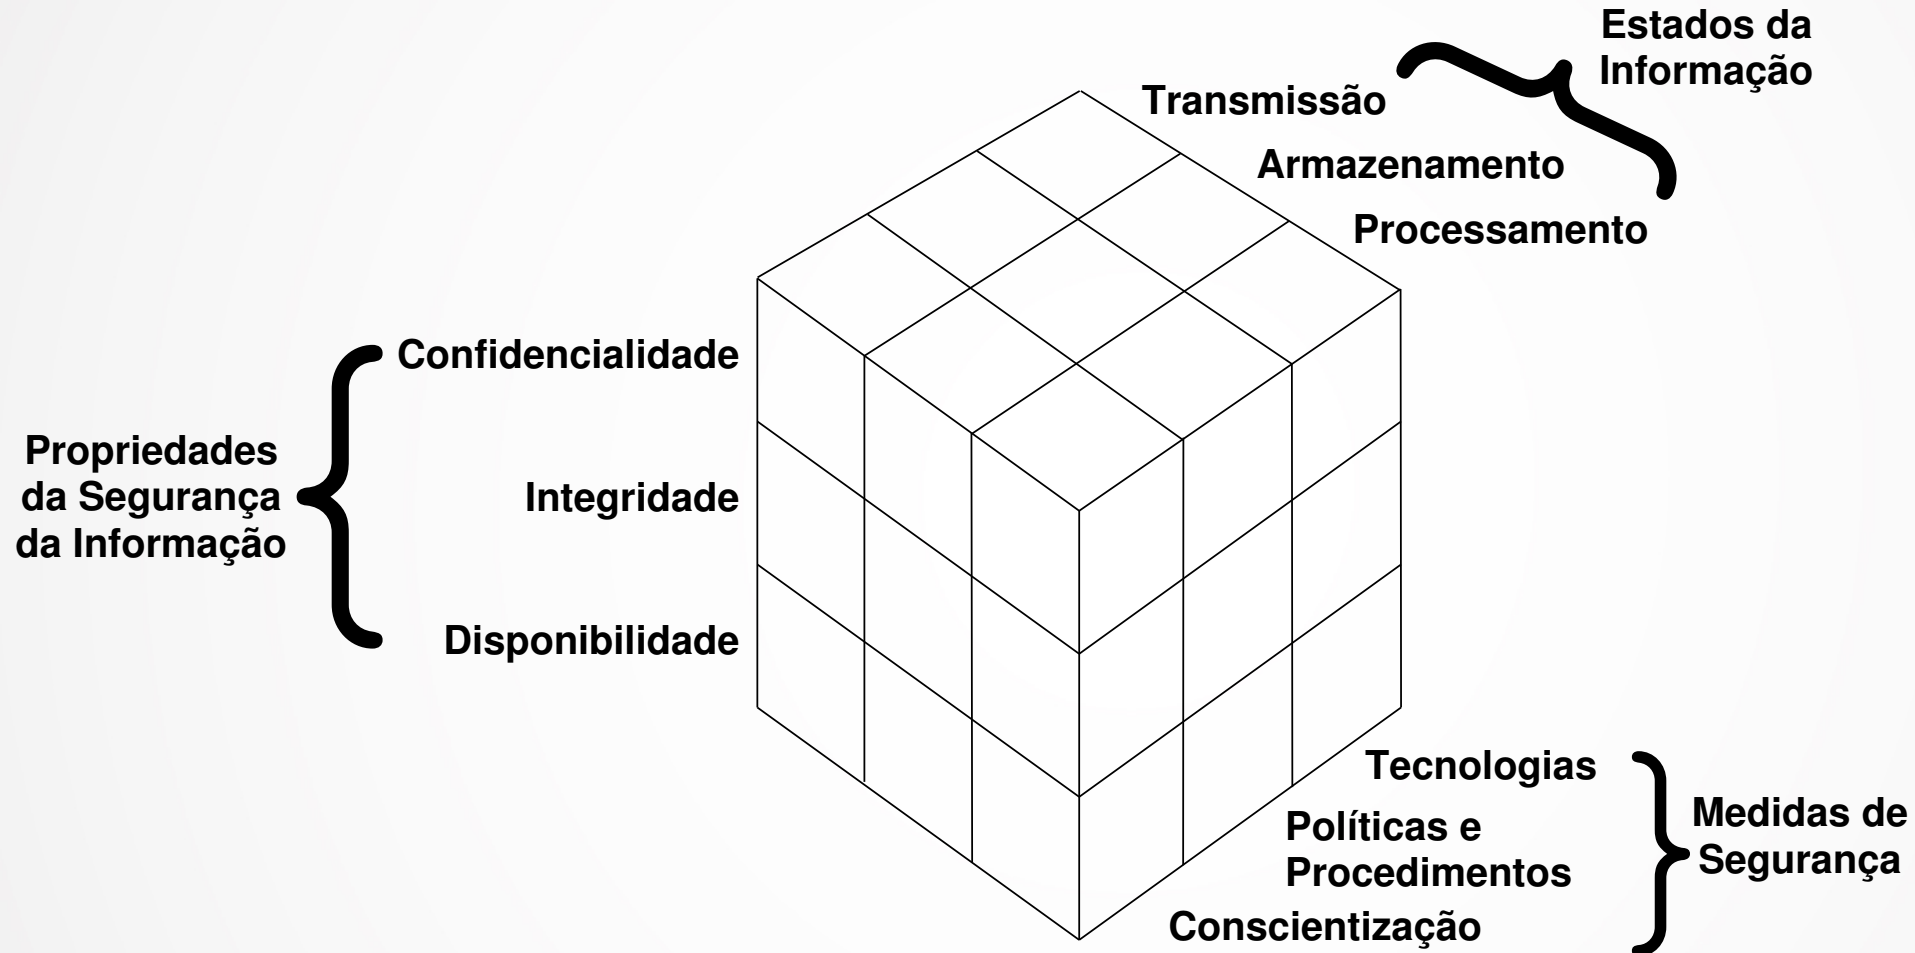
Estados da Informação

Transmissão

Armazenamento

Processamento

Propriedades da Segurança da Informação

Confidencialidade

Integridade

Disponibilidade

Tecnologias

Políticas e Procedimentos

Conscientização

Medidas de Segurança